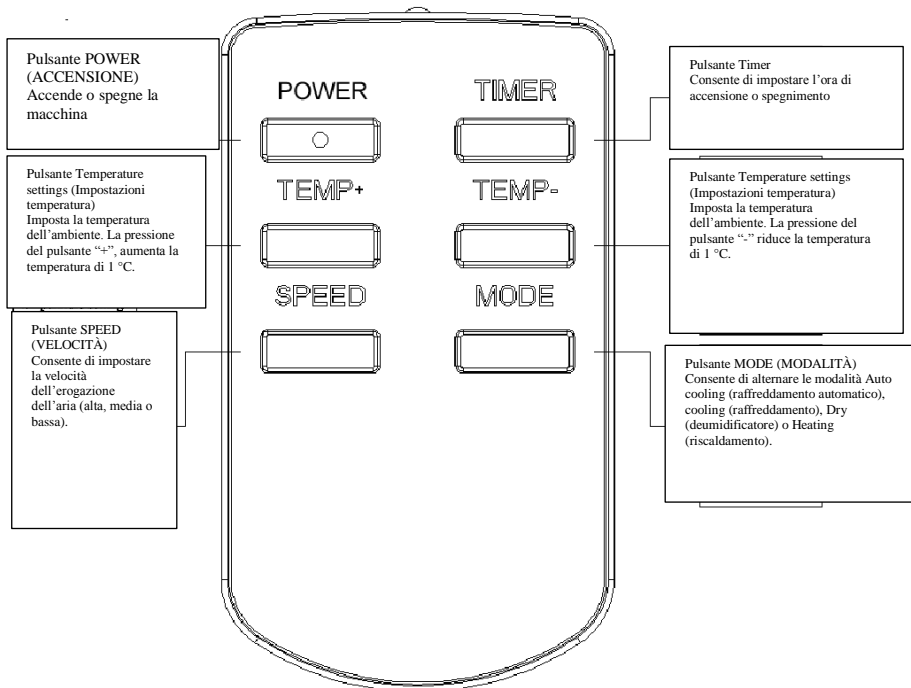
Pulsante POWER (ACCENSIONE)
Accende o spegne la macchina

POWER

TIMER

Pulsante Timer
Consente di impostare l'ora di accensione o spegnimento

Pulsante Temperature settings (Impostazioni temperatura)
Imposta la temperatura dell'ambiente. La pressione del pulsante "+", aumenta la temperatura di 1 °C.

TEMP+

TEMP-

Pulsante Temperature settings (Impostazioni temperatura)
Imposta la temperatura dell'ambiente. La pressione del pulsante "-" riduce la temperatura di 1 °C.

SPEED

MODE

Pulsante SPEED (VELOCITÀ)
Consente di impostare la velocità dell'erogazione dell'aria (alta, media o bassa).

Pulsante MODE (MODALITÀ)
Consente di alternare le modalità Auto cooling (raffreddamento automatico), cooling (raffreddamento), Dry (deumidificatore) o Heating (riscaldamento).